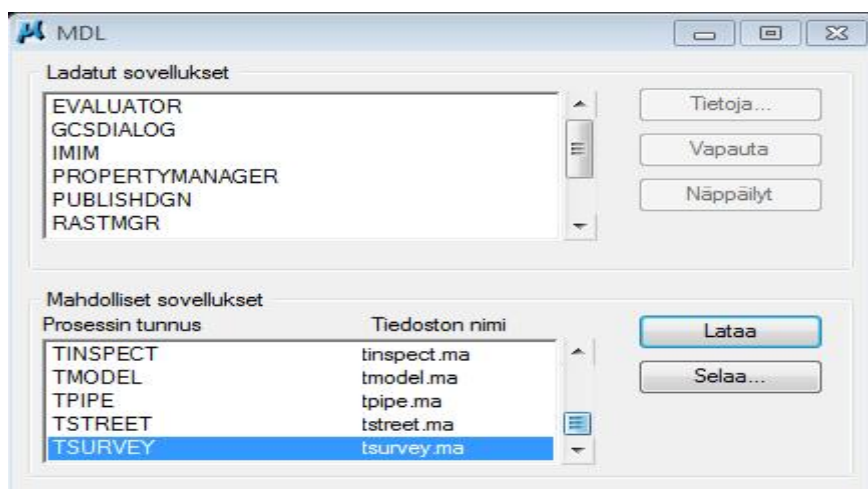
MDL

Ladatut sovellukset

EVALUATOR
GCSDIALOG
IMIM
PROPERTYMANAGER
PUBLISHDGN
RASTMGR

Tietoja...
Vapauta
Näppäilyt

Mahdolliset sovellukset

| Prosessin tunnus | Tiedoston nimi |
|---|---|
| TINSPECT | tinspect.ma |
| TMODEL | tmodel.ma |
| TPIPE | tpipe.ma |
| TSTREET | tstreet.ma |
| TSURVEY | tsurvey.ma |

Lataa
Selaa...